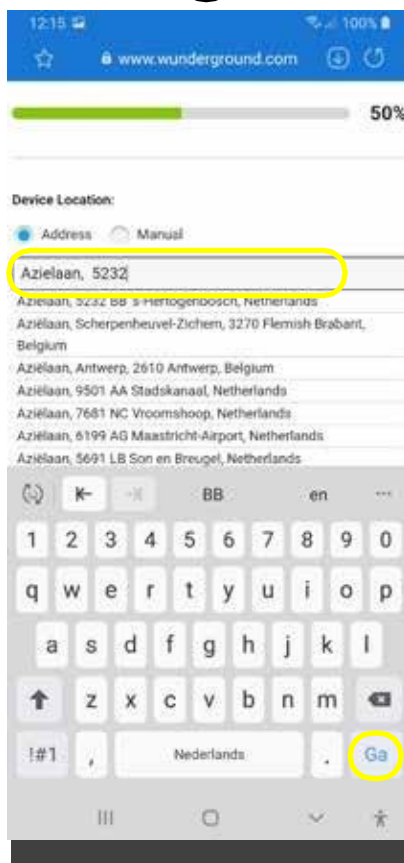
12:15

100%

www.wunderground.com

50%

Device Location:

Address Manual

Azielaan, 5232

Azielaan, 5232 BB 's-Hertogenbosch, Netherlands

Aziëlaan, Scherpenheuvel-Zichem, 3270 Flemish Brabant, Belgium

Aziëlaan, Antwerp, 2610 Antwerp, Belgium

Aziëlaan, 9501 AA Stadskanaal, Netherlands

Aziëlaan, 7681 NC Vroomshoop, Netherlands

Aziëlaan, 6199 AG Maastricht-Airport, Netherlands

Aziëlaan, 5691 LB Son en Breugel, Netherlands

BB en ···

1 2 3 4 5 6 7 8 9 0

q w e r t y u i o p

a s d f g h j k l

z x c v b n m

!#1 , Nederlands . Ga